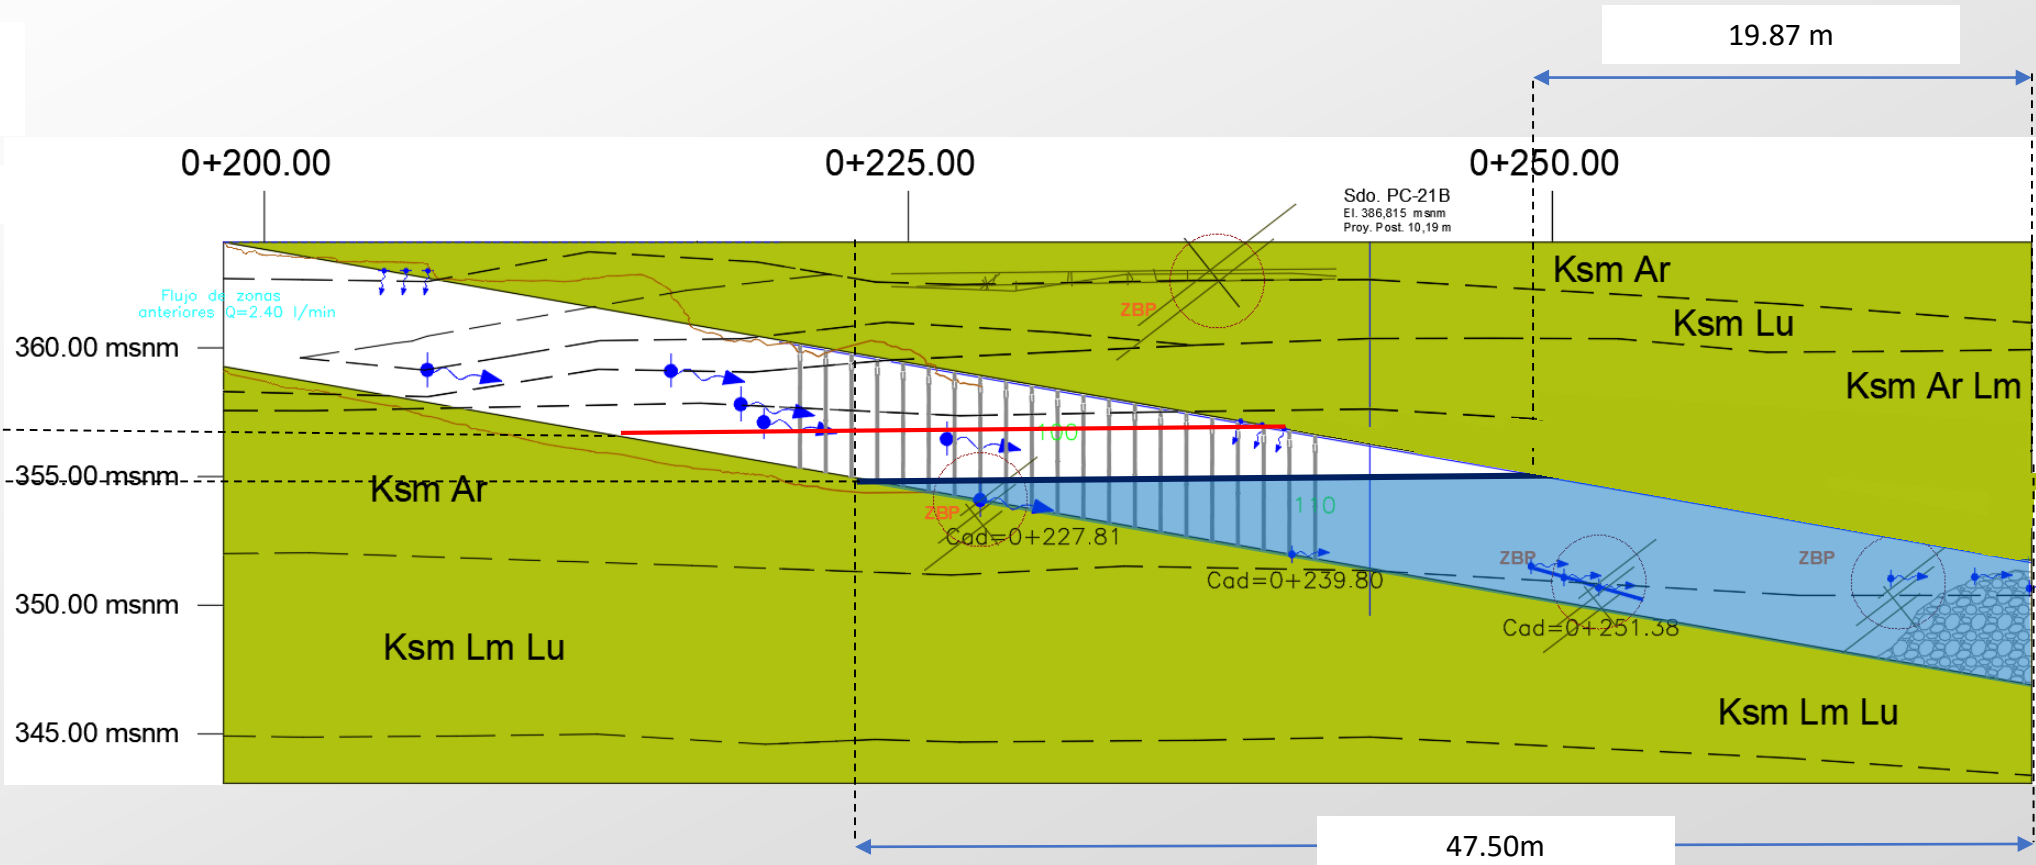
19.87 m

0+200.00

0+225.00

0+250.00

Sdo. PC-21B
El. 386,815 msnm
Proy. Post. 10,19 m

Flujo de zonas anteriores Q=2.40 l/min

Ksm Ar

Ksm Lu

Ksm Ar Lm

ZBP

360.00 msnm

100

355.00 msnm

Ksm Ar

ZBP

110

Cad=0+227.81

ZBP

ZBP

Cad=0+239.80

Cad=0+251.38

350.00 msnm

Ksm Lm Lu

Ksm Lm Lu

345.00 msnm

47.50m